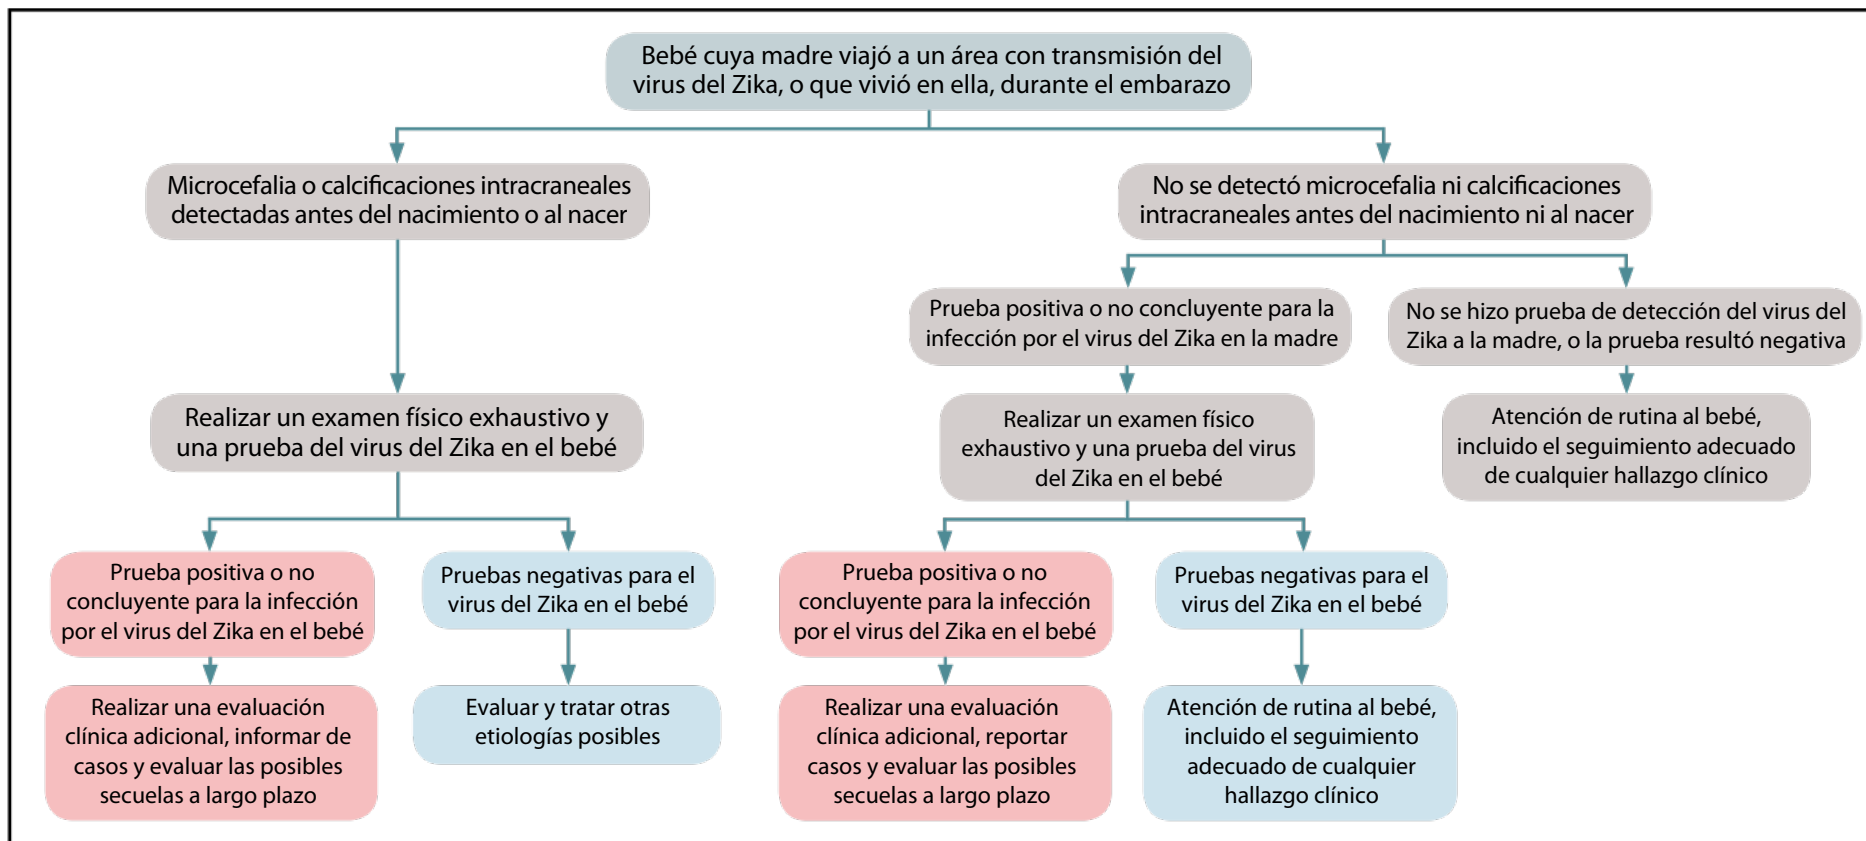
Bebé cuya madre viajó a un área con transmisión del virus del Zika, o que vivió en ella, durante el embarazo

Microcefalia o calcificaciones intracraneales detectadas antes del nacimiento o al nacer

Realizar un examen físico exhaustivo y una prueba del virus del Zika en el bebé

Prueba positiva o no concluyente para la infección por el virus del Zika en el bebé

Realizar una evaluación clínica adicional, informar de casos y evaluar las posibles secuelas a largo plazo

Pruebas negativas para el virus del Zika en el bebé

Evaluar y tratar otras etiologías posibles

No se detectó microcefalia ni calcificaciones intracraneales antes del nacimiento ni al nacer

Prueba positiva o no concluyente para la infección por el virus del Zika en la madre

Realizar un examen físico exhaustivo y una prueba del virus del Zika en el bebé

Prueba positiva o no concluyente para la infección por el virus del Zika en el bebé

Realizar una evaluación clínica adicional, reportar casos y evaluar las posibles secuelas a largo plazo

Pruebas negativas para el virus del Zika en el bebé

Atención de rutina al bebé, incluido el seguimiento adecuado de cualquier hallazgo clínico

No se hizo prueba de detección del virus del Zika a la madre, o la prueba resultó negativa

Atención de rutina al bebé, incluido el seguimiento adecuado de cualquier hallazgo clínico